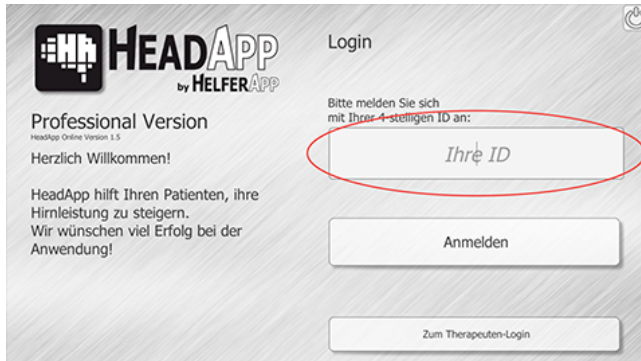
HEADAPP
by HELFERAPP

Professional Version
HeadApp Online Version 1.5

Herzlich Willkommen!

HeadApp hilft Ihren Patienten, ihre Hirnleistung zu steigern.
Wir wünschen viel Erfolg bei der Anwendung!

Login

Bitte melden Sie sich mit Ihrer 4-stelligen ID an:

Ihre ID

Anmelden

Zum Therapeuten-Login